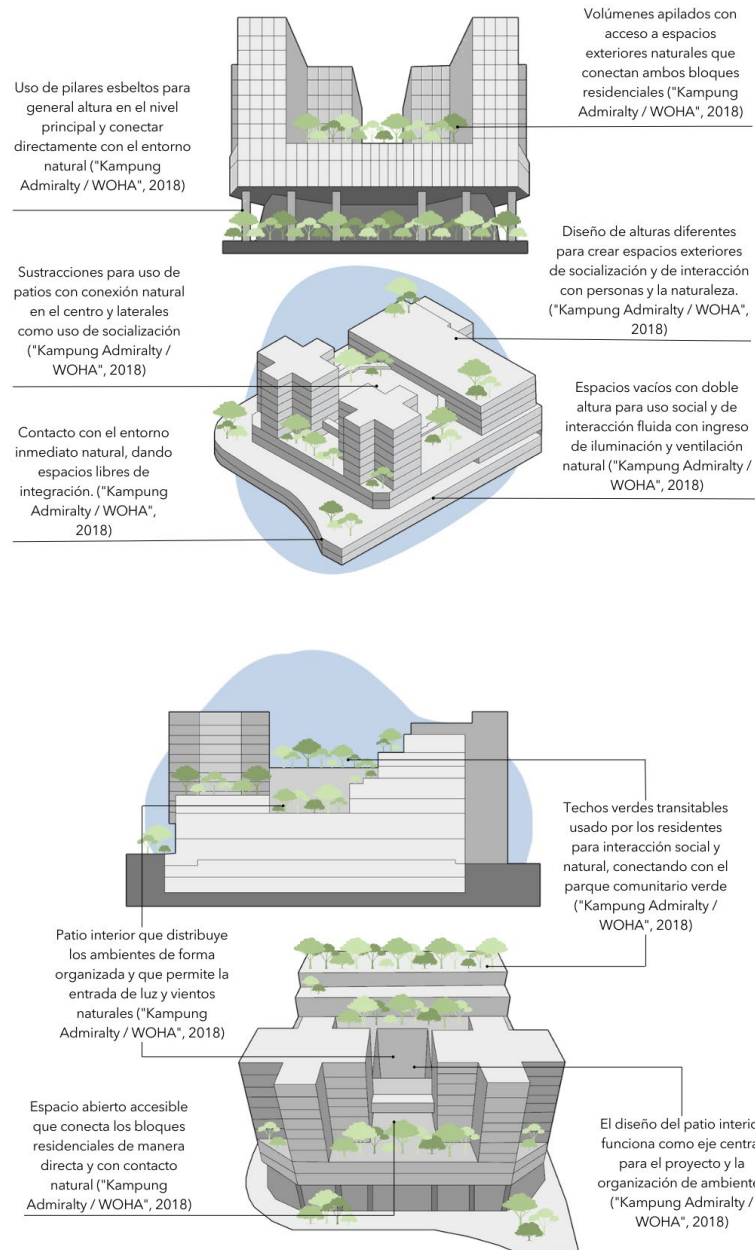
Volúmenes apilados con acceso a espacios exteriores naturales que conectan ambos bloques residenciales ("Kampung Admiralty / WOHA", 2018)

Uso de pilares esbeltos para general altura en el nivel principal y conectar directamente con el entorno natural ("Kampung Admiralty / WOHA", 2018)

Diseño de alturas diferentes para crear espacios exteriores de socialización y de interacción con personas y la naturaleza. ("Kampung Admiralty / WOHA", 2018)

Sustracciones para uso de patios con conexión natural en el centro y laterales como uso de socialización ("Kampung Admiralty / WOHA", 2018)

Espacios vacíos con doble altura para uso social y de interacción fluida con ingreso de iluminación y ventilación natural ("Kampung Admiralty / WOHA", 2018)

Contacto con el entorno inmediato natural, dando espacios libres de integración. ("Kampung Admiralty / WOHA", 2018)

Techos verdes transitables usado por los residentes para interacción social y natural, conectando con el parque comunitario verde ("Kampung Admiralty / WOHA", 2018)

Patio interior que distribuye los ambientes de forma organizada y que permite la entrada de luz y vientos naturales ("Kampung Admiralty / WOHA", 2018)

Espacio abierto accesible que conecta los bloques residenciales de manera directa y con contacto natural ("Kampung Admiralty / WOHA", 2018)

El diseño del patio interio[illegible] funciona como eje centra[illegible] para el proyecto y la organización de ambiente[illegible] ("Kampung Admiralty / WOHA", 2018)